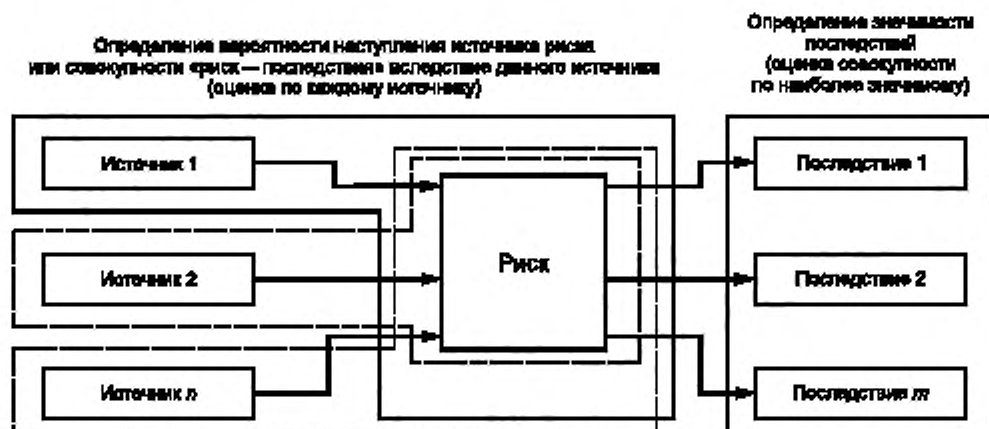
Определение вероятности наступления источника риска или совокупности «риск — последствия» вследствие данного источника (оценка по каждому источнику)

Определение значимости последствий (оценка совокупности по наиболее значимому)

Источник 1

Источник 2

Источник $n$

Риск

Последствие 1

Последствие 2

Последствие $m$